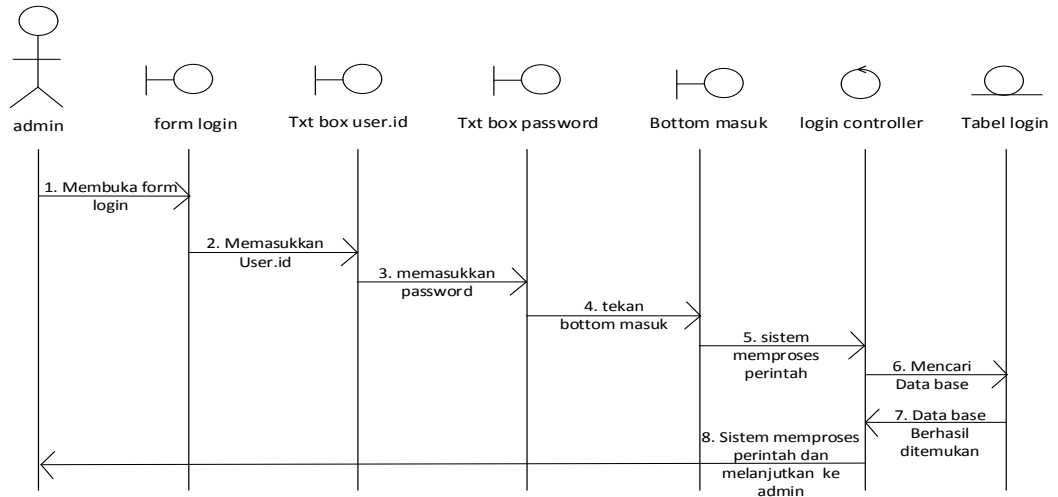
admin

form login

Txt box user.id

Txt box password

Bottom masuk

login controller

Tabel login

1. Membuka form login

2. Memasukkan User.id

3. memasukkan password

4. tekan bottom masuk

5. sistem memproses perintah

6. Mencari Data base

7. Data base Berhasil ditemukan

8. Sistem memproses perintah dan melanjutkan ke admin